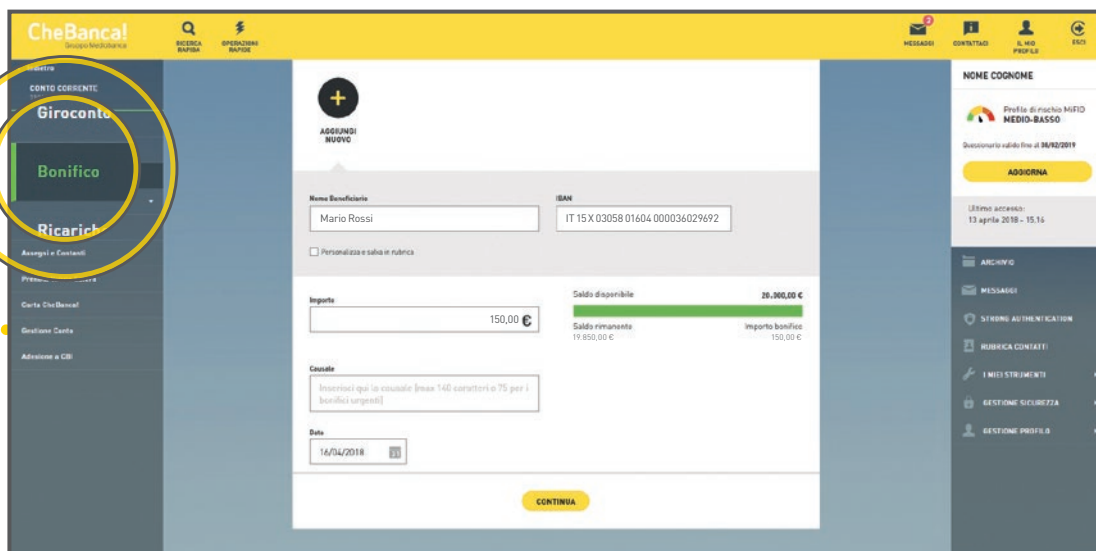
CheBanca!
Gruppo Mediobanca

RICERCA RAPIDA
OPERAZIONI RAPIDE

2
MESSAGGI
CONTATTACI
IL MIO PROFILO
ESCI

Indietro
CONTO CORRENTE
Giroconto
Bonifico
Ricarich
Assegni e Contanti
Prelievi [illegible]
Carta CheBanca!
Gestione Conto
Adesione a CBI

AGGIUNGI NUOVO

Nome Beneficiario
Mario Rossi
IBAN
IT 15 X 03058 01604 000036029692
Personalizza e salva in rubrica

Importo
150,00 €
Saldo disponibile
20.000,00 €
Saldo rimanente
19.850,00 €
Importo bonifico
150,00 €

Causale
Inserisci qui la causale (max 140 caratteri o 75 per i bonifici urgenti)

Data
16/04/2018

CONTINUA

NOME COGNOME
Profilo di rischio MiFID
MEDIO-BASSO
Questionario valido fino al 30/02/2019
AGGIORNA
Ultimo accesso:
13 aprile 2018 – 15.16

ARCHIVIO
MESSAGGI
STRONG AUTHENTICATION
RUBRICA CONTATTI
I MIEI STRUMENTI
GESTIONE SICUREZZA
GESTIONE PROFILO